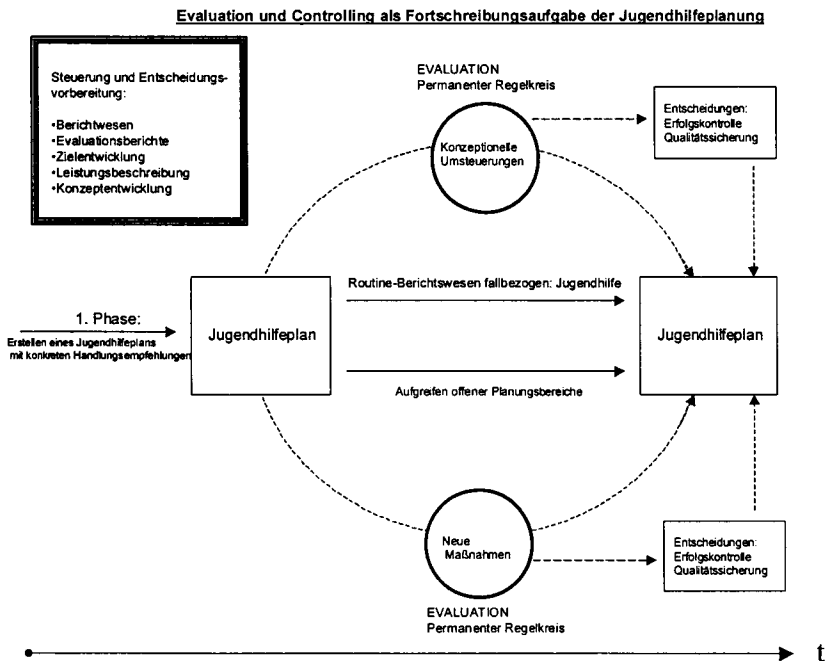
Evaluation und Controlling als Fortschreibungsaufgabe der Jugendhilfeplanung

Steuerung und Entscheidungsvorbereitung:

•Berichtwesen
•Evaluationsberichte
•Zielentwicklung
•Leistungsbeschreibung
•Konzeptentwicklung

EVALUATION
Permanenter Regelkreis

Konzeptionelle Umsteuerungen

Entscheidungen:
Erfolgskontrolle
Qualitätssicherung

1. Phase:
Erstellen eines Jugendhilfeplans mit konkreten Handlungsempfehlungen

Jugendhilfeplan

Routine-Berichtswesen fallbezogen: Jugendhilfe

Aufgreifen offener Planungsbereiche

Jugendhilfeplan

Neue Maßnahmen

Entscheidungen:
Erfolgskontrolle
Qualitätssicherung

EVALUATION
Permanenter Regelkreis

t